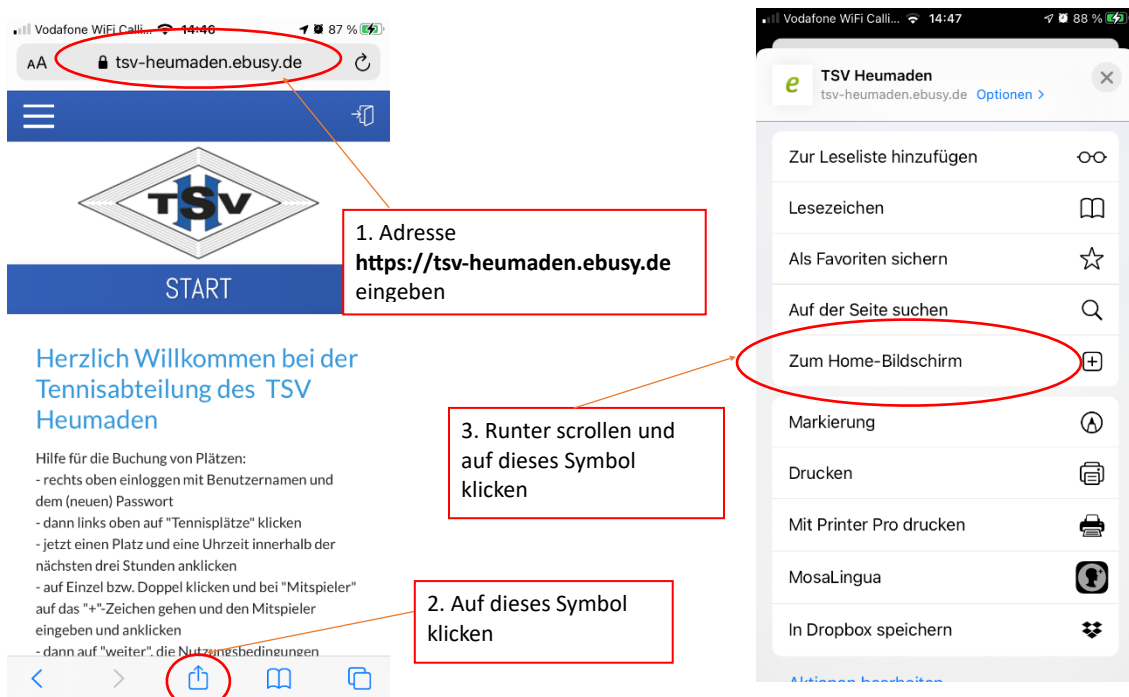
Vodafone WiFi Calli... 14:46 87 %

AA tsv-heumaden.ebusy.de

TSV

START

Herzlich Willkommen bei der Tennisabteilung des TSV Heumaden

Hilfe für die Buchung von Plätzen:
- rechts oben einloggen mit Benutzernamen und dem (neuen) Passwort
- dann links oben auf "Tennisplätze" klicken
- jetzt einen Platz und eine Uhrzeit innerhalb der nächsten drei Stunden anklicken
- auf Einzel bzw. Doppel klicken und bei "Mitspieler" auf das "+"-Zeichen gehen und den Mitspieler eingeben und anklicken
- dann auf "weiter", die Nutzungsbedingungen

1. Adresse **https://tsv-heumaden.ebusy.de** eingeben

2. Auf dieses Symbol klicken

3. Runter scrollen und auf dieses Symbol klicken

Vodafone WiFi Calli... 14:47 88 %

e TSV Heumaden
tsv-heumaden.ebusy.de Optionen >

Zur Leseliste hinzufügen
Lesezeichen
Als Favoriten sichern
Auf der Seite suchen
Zum Home-Bildschirm
Markierung
Drucken
Mit Printer Pro drucken
MosaLingua
In Dropbox speichern
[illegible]